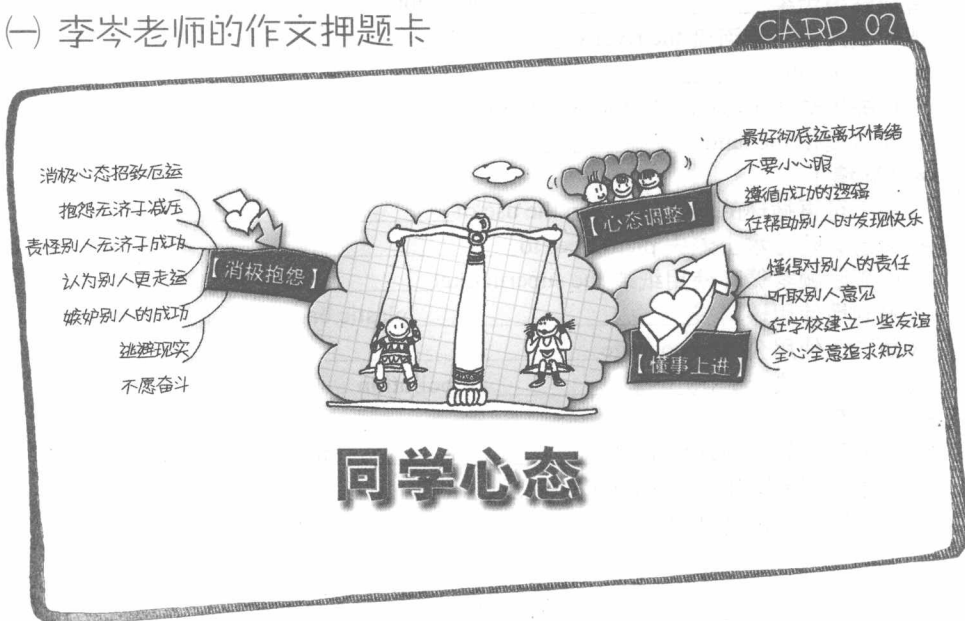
㈠ 李岑老师的作文押题卡

CARD 02

消极心态招致厄运
抱怨无济于减压
责怪别人无济于成功
认为别人更走运
嫉妒别人的成功
逃避现实
不愿奋斗

【消极抱怨】

【心态调整】

最好彻底远离坏情绪
不要小心眼
遵循成功的逻辑
在帮助别人时发现快乐

【懂事上进】

懂得对别人的责任
听取别人意见
在学校建立一些友谊
全心全意追求知识

同学心态